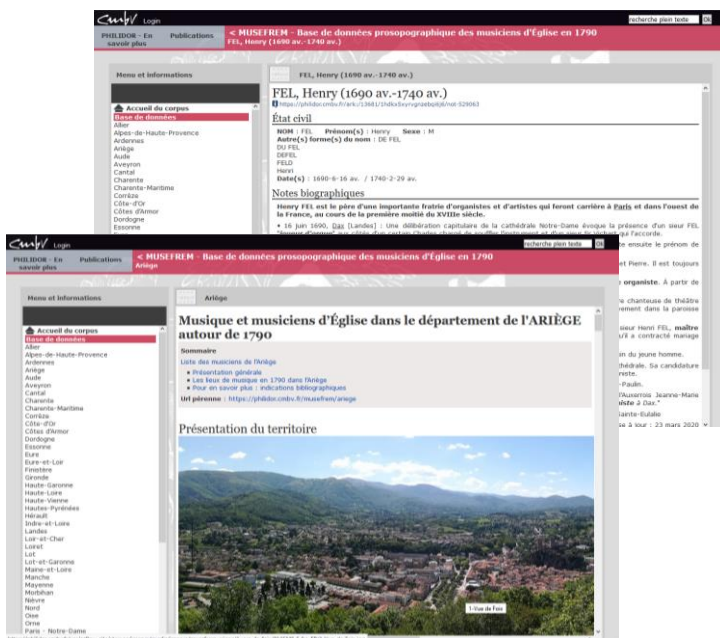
cmbv Login
recherche plein texte Ok
PHILIDOR - En savoir plus Publications
< MUSEFREM - Base de données prosopographique des musiciens d'Église en 1790
FEL, Henry (1690 av.-1740 av.)

Menu et informations
Accueil du corpus
Base de données
Allier
Alpes-de-Haute-Provence
Ardennes
Ariège
Aube
Aveyron
Cantal
Charente
Charente-Maritime
Corrèze
Côte-d'Or
Côtes d'Armor
Dordogne
Essonne

FEL, Henry (1690 av.-1740 av.)

FEL, Henry (1690 av.-1740 av.)
https://philidor.cmbv.fr/ark:/13681/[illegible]

État civil
NOM : FEL Prénom(s) : Henry Sexe : M
Autre(s) forme(s) du nom : DE FEL
DU FEL
DEFEL
FELD
Henri
Date(s) : 1690-6-16 av. / 1740-2-29 av.

Notes biographiques
Henry FEL est le père d'une importante fratrie d'organistes et d'artistes qui feront carrière à Paris et dans l'ouest de la France, au cours de la première moitié du XVIIIe siècle.
• 16 juin 1690, Dax [Landes] : Une délibération capitulaire de la cathédrale Notre-Dame évoque la présence d'un sieur FEL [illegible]
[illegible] ensuite le prénom de
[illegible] et Pierre. Il est toujours
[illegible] organiste. À partir de
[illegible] chanteuse de théâtre
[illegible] dans la paroisse
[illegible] sieur Henri FEL, maître
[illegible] contracté mariage
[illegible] du jeune homme.
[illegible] thédrale. Sa candidature
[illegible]
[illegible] Paulin.
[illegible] l'Auxerrois Jeanne-Marie
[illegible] à Dax."
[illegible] Sainte-Eulalie
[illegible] à jour : 23 mars 2020

cmbv Login
recherche plein texte Ok
PHILIDOR - En savoir plus Publications
< MUSEFREM - Base de données prosopographique des musiciens d'Église en 1790
Ariège

Menu et informations
Accueil du corpus
Base de données
Allier
Alpes-de-Haute-Provence
Ardennes
Ariège
Aube
Aveyron
Cantal
Charente
Charente-Maritime
Corrèze
Côte-d'Or
Côtes d'Armor
Dordogne
Essonne
Eure
Eure-et-Loir
Finistère
Gironde
Haute-Garonne
Haute-Loire
Haute-Vienne
Hautes-Pyrénées
Hérault
Indre-et-Loire
Landes
Loir-et-Cher
Loiret
Lot
Lot-et-Garonne
Maine-et-Loire
Manche
Mayenne
Morbihan
Nièvre
Nord
Oise
Orne
Paris - Notre-Dame

Ariège

Musique et musiciens d'Église dans le département de l'ARIÈGE autour de 1790

Sommaire
Liste des musiciens de l'Ariège
• Présentation générale
• Les lieux de musique en 1790 dans l'Ariège
• Pour en savoir plus : indications bibliographiques
Url pérenne : https://philidor.cmbv.fr/musefrem/ariege

Présentation du territoire

1-Vue de Foix